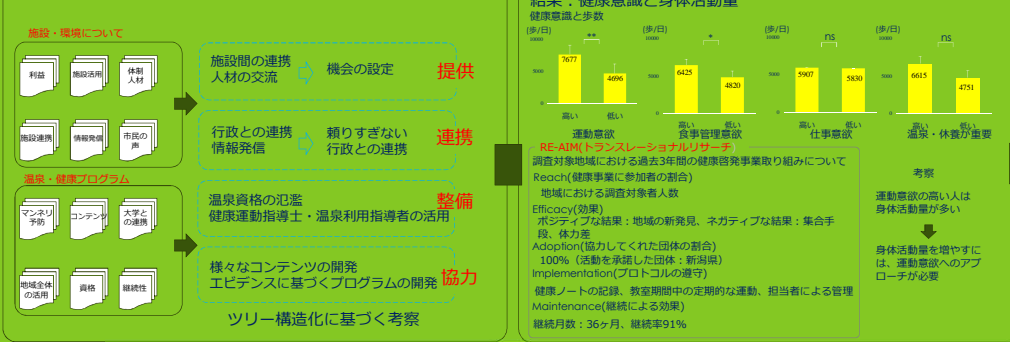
施設・環境について

利益

施設活用

体制人材

施設連携

情報発信

市民の声

温泉・健康プログラム

マンネリ予防

コンテンツ

大学との連携

地域全体の活用

資格

継続性

施設間の連携
人材の交流

機会の設定

提供

行政との連携
情報発信

頼りすぎない
行政との連携

連携

温泉資格の氾濫
健康運動指導士・温泉利用指導者の活用

整備

様々なコンテンツの開発
エビデンスに基づくプログラムの開発

協力

ツリー構造化に基づく考察

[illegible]果：健康意識と身体活動量

健康意識と歩数

(歩/日)
10000
5000
0

7677
4696
**

高い　低い
運動意欲

(歩/日)
10000
5000
0

6425
4820
*

高い　低い
食事管理意欲

(歩/日)
10000
5000
0

5907
5830
ns

高い　低い
仕事意欲

(歩/日)
10000
5000
0

6615
4751
ns

高い　低い
温泉・休養が重要

RE-AIM(トランスレーショナルリサーチ)

調査対象地域における過去3年間の健康啓発事業取り組みについて

Reach(健康事業に参加者の割合)
地域における調査対象者人数

Efficacy(効果)
ポジティブな結果：地域の新発見、ネガティブな結果：集合手段、体力差

Adoption(協力してくれた団体の割合)
100%（活動を承諾した団体：新潟県）

Implementation(プロトコルの遵守)
健康ノートの記録、教室期間中の定期的な運動、担当者による管理

Maintenance(継続による効果)
継続月数：36ヶ月、継続率91%

考察

運動意欲の高い人は身体活動量が多い

身体活動量を増やすには、運動意欲へのアプローチが必要